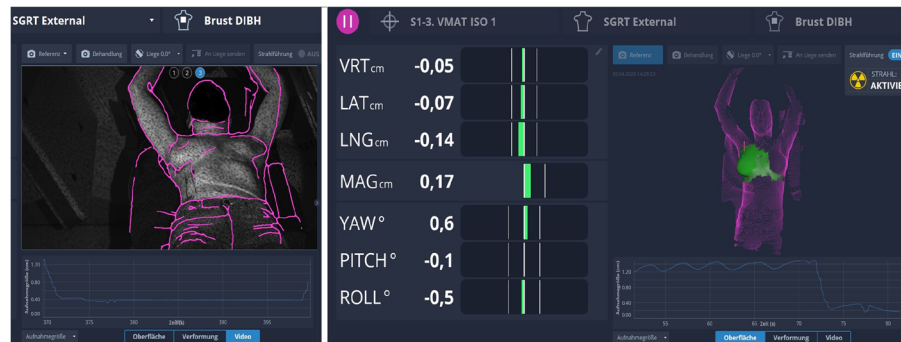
SGRT External
Brust DIBH
Referenz
Behandlung
Liege 0.0°
An Liege senden
Strahlführung AUS
1 2 3
1.20
0.80
0.40
Aufnahmegröße (cm)
370
375
380
Zeit (s)
390
395
Aufnahmegröße
Oberfläche
Verformung
Video

S1-3. VMAT ISO 1
SGRT External
Brust DIBH
VRT cm -0,05
LAT cm -0,07
LNG cm -0,14
MAG cm 0,17
YAW ° 0,6
PITCH ° -0,1
ROLL ° -0,5
Referenz
Behandlung
Liege 0.0°
An Liege senden
Strahlführung EIN
STRAHL:
AKTIVIE
1.20
0.80
0.40
0.00
55
60
65
Zeit (s)
70
75
80
Aufnahmegröße
Oberfläche
Verformung
Video